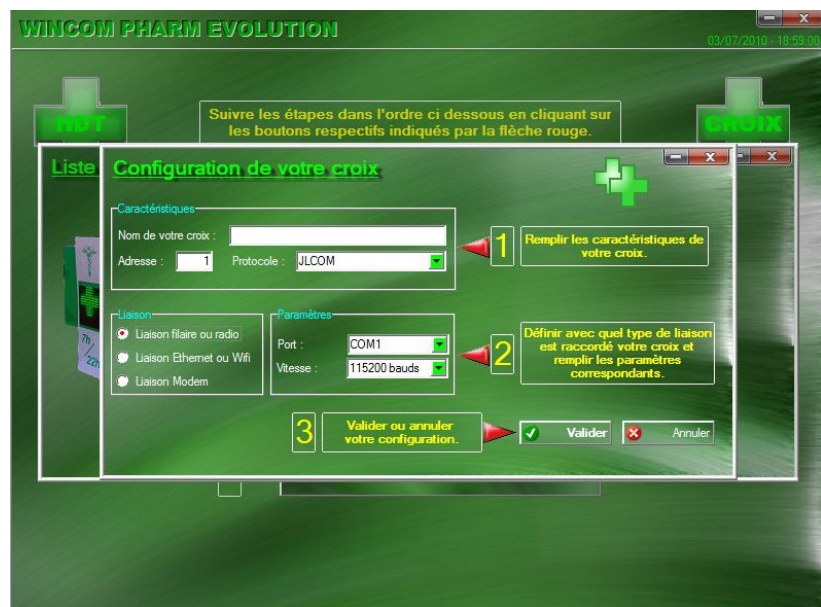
WINCOM PHARM EVOLUTION

03/07/2010 - 18:59:00

HDT

Suivre les étapes dans l'ordre ci dessous en cliquant sur les boutons respectifs indiqués par la flèche rouge.

CROIX

Liste

Configuration de votre croix

Caractéristiques

Nom de votre croix :

Adresse : 1 Protocole : JLCOM

1

Remplir les caractéristiques de votre croix.

Liaison

Liaison filaire ou radio

Liaison Ethernet ou Wifi

Liaison Modem

Paramètres

Port : COM1

Vitesse : 115200 bauds

2

Définir avec quel type de liaison est raccordé votre croix et remplir les paramètres correspondants.

3

Valider ou annuler votre configuration.

Valider

Annuler